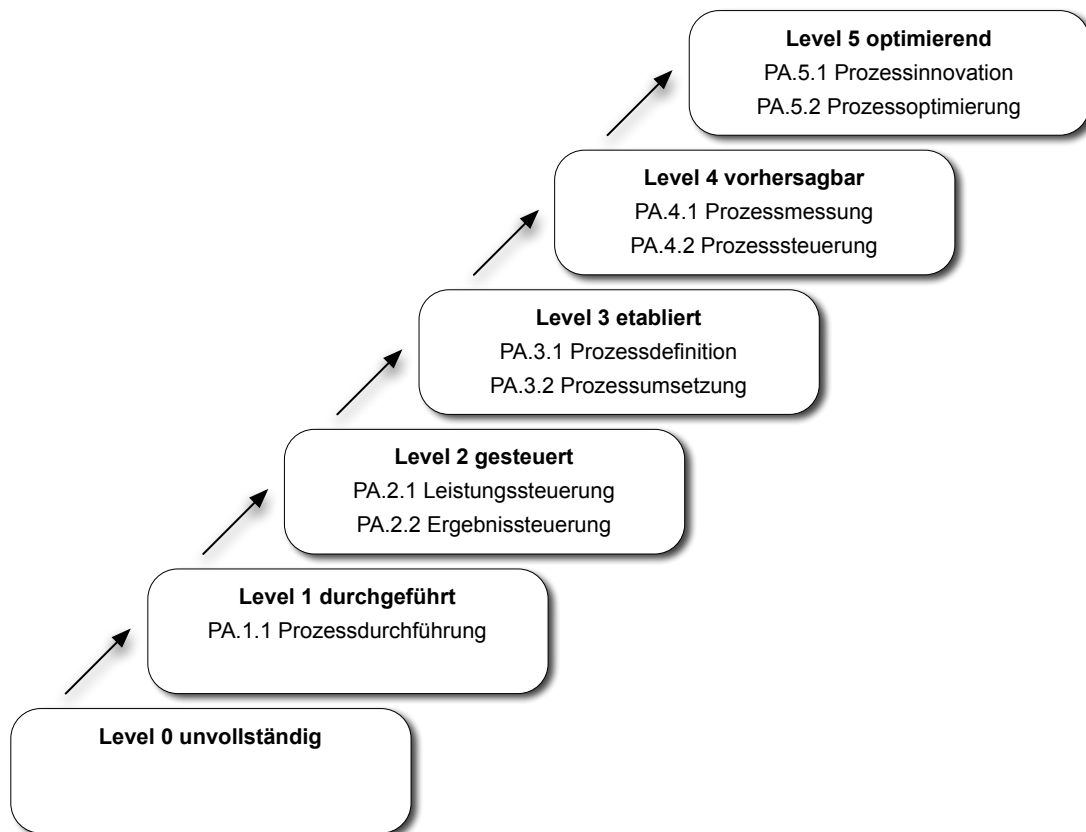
Level 5 optimierend
PA.5.1 Prozessinnovation
PA.5.2 Prozessoptimierung

Level 4 vorhersagbar
PA.4.1 Prozessmessung
PA.4.2 Prozesssteuerung

Level 3 etabliert
PA.3.1 Prozessdefinition
PA.3.2 Prozessumsetzung

Level 2 gesteuert
PA.2.1 Leistungssteuerung
PA.2.2 Ergebnissteuerung

Level 1 durchgeführt
PA.1.1 Prozessdurchführung

Level 0 unvollständig